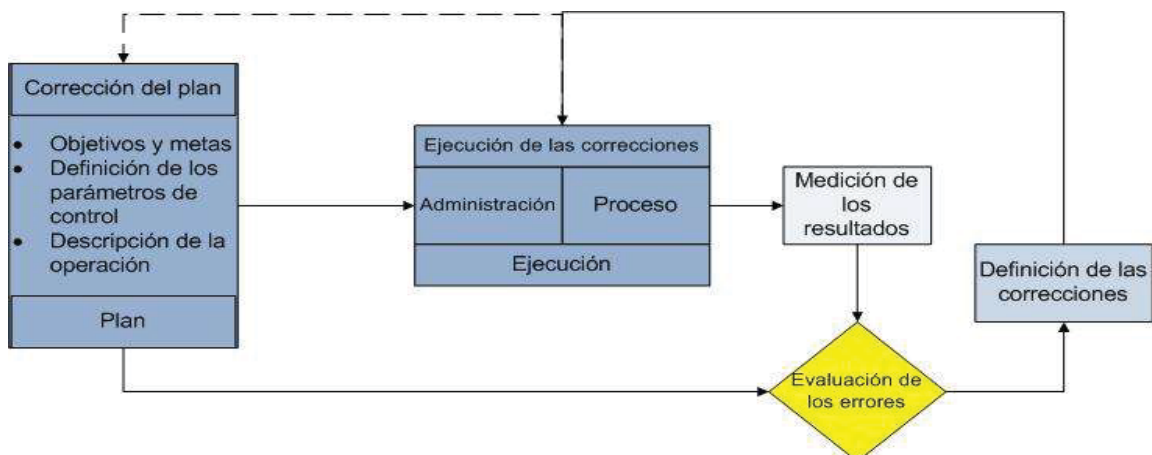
Corrección del plan

- Objetivos y metas
- Definición de los parámetros de control
- Descripción de la operación

Plan

Ejecución de las correcciones

Administración

Proceso

Ejecución

Medición de los resultados

Definición de las correcciones

Evaluación de los errores